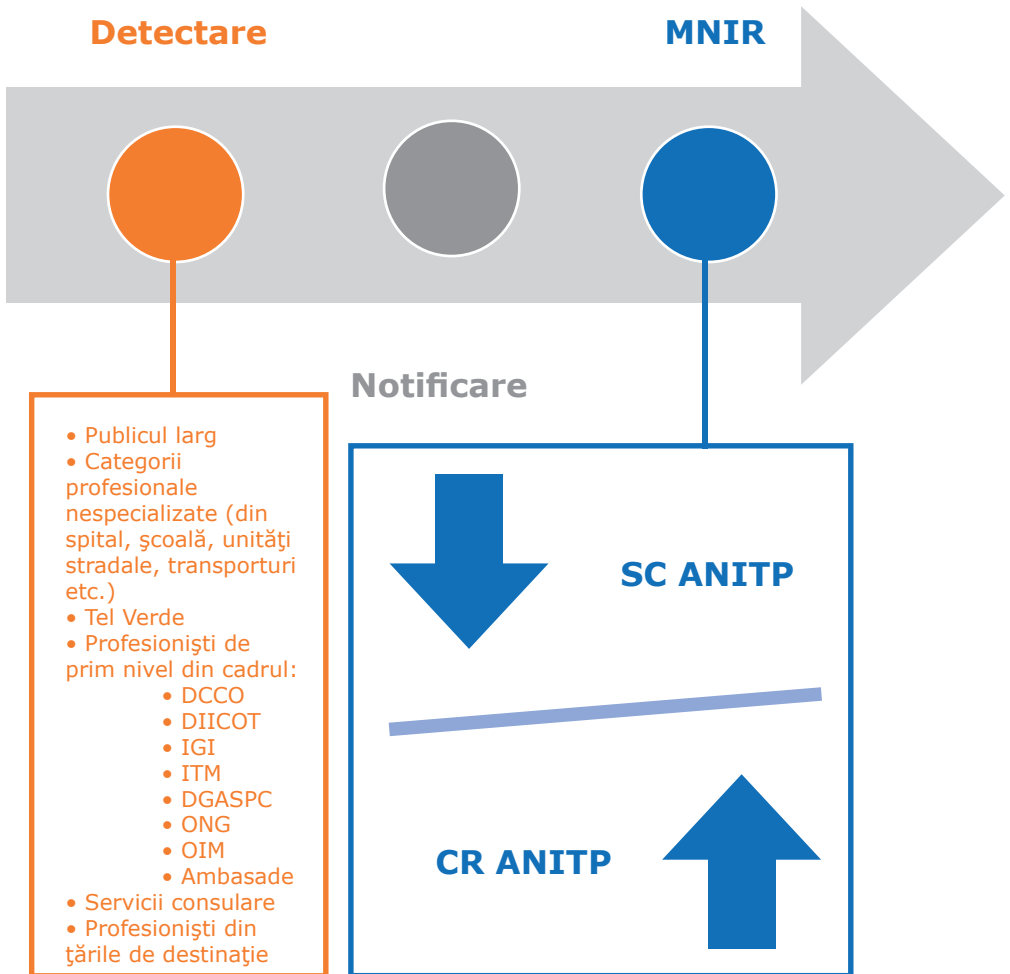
Detectare

MNIR

Notificare

• Publicul larg
• Categorii profesionale nespecializate (din spital, şcoală, unităţi stradale, transporturi etc.)
• Tel Verde
• Profesionişti de prim nivel din cadrul:
• DCCO
• DIICOT
• IGI
• ITM
• DGASPC
• ONG
• OIM
• Ambasade
• Servicii consulare
• Profesionişti din ţările de destinaţie

SC ANITP

CR ANITP